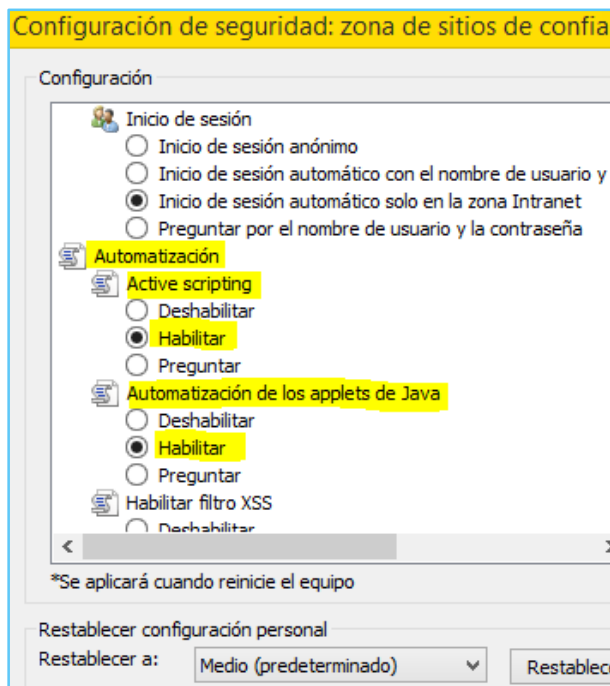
Configuración de seguridad: zona de sitios de confia

Configuración

Inicio de sesión
Inicio de sesión anónimo
Inicio de sesión automático con el nombre de usuario y
Inicio de sesión automático solo en la zona Intranet
Preguntar por el nombre de usuario y la contraseña
Automatización
Active scripting
Deshabilitar
Habilitar
Preguntar
Automatización de los applets de Java
Deshabilitar
Habilitar
Preguntar
Habilitar filtro XSS
Deshabilitar

*Se aplicará cuando reinicie el equipo

Restablecer configuración personal
Restablecer a: Medio (predeterminado)
Restablece